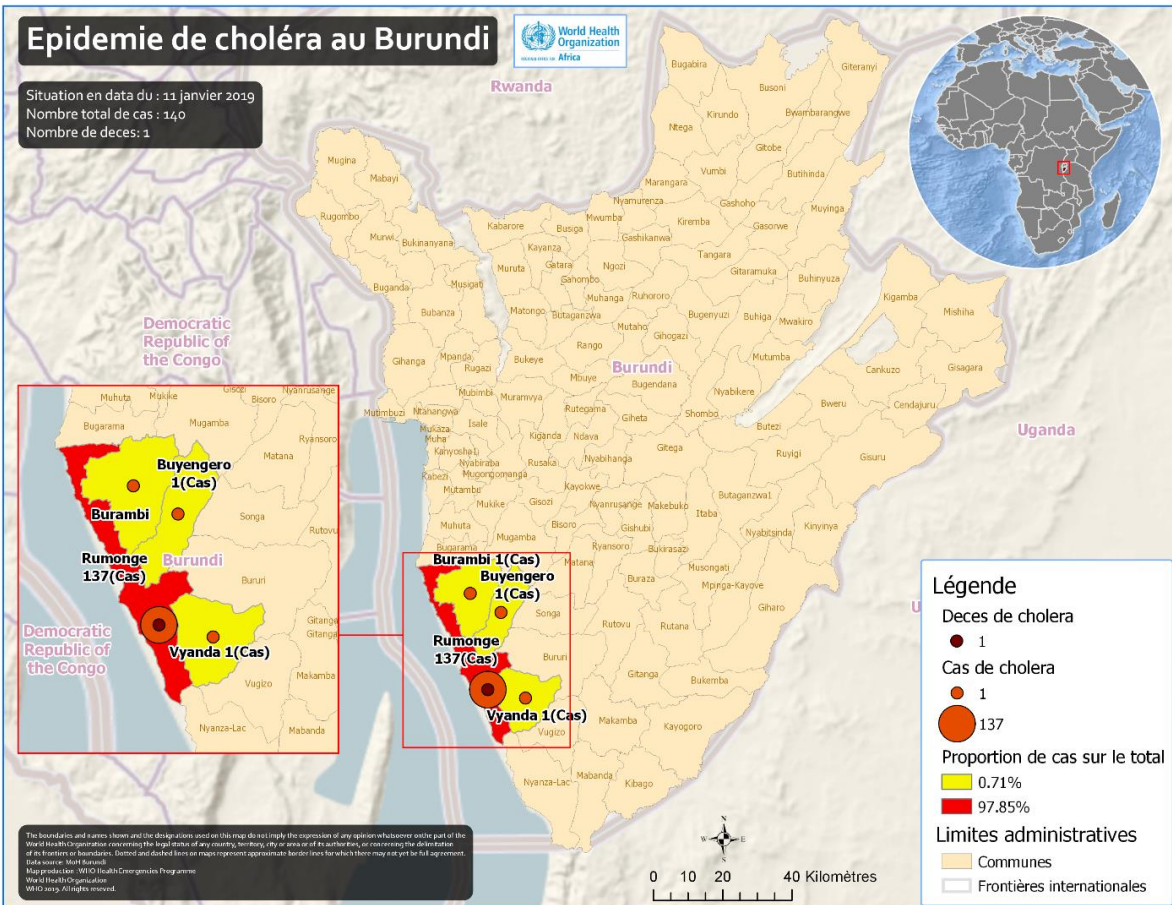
Epidemie de choléra au Burundi

World Health Organization
Africa

Situation en data du : 11 janvier 2019
Nombre total de cas : 140
Nombre de deces : 1

Rwanda

Democratic Republic of the Congo

Uganda

Burundi

Bugabira, Busoni, Giteranyi, Kirundo, Bwambarangwe, Ntega, Gitobe, Vumbi, Butihinda, Mugina, Mabayi, Marangara, Gashoho, Muyinga, Nyamurenza, Rugombo, Kabarore, Busiga, Mwumba, Kiremba, Gasorwe, Murwi, Bukinanyana, Kayanza, Gashikanwa, Muruta, Gatara, Ngozi, Tangara, Gahombo, Gitaramuka, Buhinyuza, Buganda, Musigati, Muhanga, Ruhororo, Matongo, Butaganzwa, Bugenyuzi, Buhiga, Mwakiro, Kigamba, Mishiha, Bubanza, Mutaho, Gihogazi, Rango, Mutumba, Gihanga, Mpanda, Bukeye, Cankuzo, Gisagara, Rugazi, Mbuye, Bugendana, Nyabikere, Bweru, Cendajuru, Mubimbi, Muramvya, Mutimbuzi, Ntahangwa, Rutegama, Giheta, Shombo, Butezi, Mukaza, Isale, Kiganda, Ndava, Muha, Kanyosha, Nyabihanga, Gitega, Ruyigi, Gisuru, Nyabiraba, Rusaka, Kabezi, Mugongomanga, Mutambu, Kayokwe, Butaganzwa1, Gisozi, Nyarusange, Makebuko, Itaba, Mukike, Mugamba, Muhuta, Gishubi, Kinyinya, Bisoro, Ryansoro, Bukirasazi, Nyabitsinda, Bugarama, Matana, Buraza, Musongati, Songa, Mpinga-Kayove, Giharo, Rutovu, Rutana, Bururi, Gitanga, Bukemba, Makamba, Kayogoro, Vugizo, Nyanza-Lac, Mabanda, Kibago

Muhuta, Mukike, Gisozi, Nyarusange, Bisoro, Mugamba, Ryansoro, Matana, Songa, Rutovu, Bururi, Gitanga, Makamba, Vugizo, Nyanza-Lac, Mabanda

Buyengero 1(Cas)
Burambi
Rumonge 137(Cas)
Burundi
Democratic Republic of the Congo
Vyanda 1(Cas)

Burambi 1(Cas)
Buyengero 1(Cas)
Rumonge 137(Cas)
Vyanda 1(Cas)

Légende
Deces de cholera
1
Cas de cholera
1
137
Proportion de cas sur le total
0.71%
97.85%
Limites administratives
Communes
Frontières internationales

N
W E
S
0 10 20 40 Kilomètres

The boundaries and names shown and the designations used on this map do not imply the expression of any opinion whatsoever on the part of the World Health Organization concerning the legal status of any country, territory, city or area or of its authorities, or concerning the delimitation of its frontiers or boundaries. Dotted and dashed lines on maps represent approximate border lines for which there may not yet be full agreement.
Data source: MoH Burundi
Map production : WHO Health Emergencies Programme
World Health Organization
WHO 2019. All rights reserved.